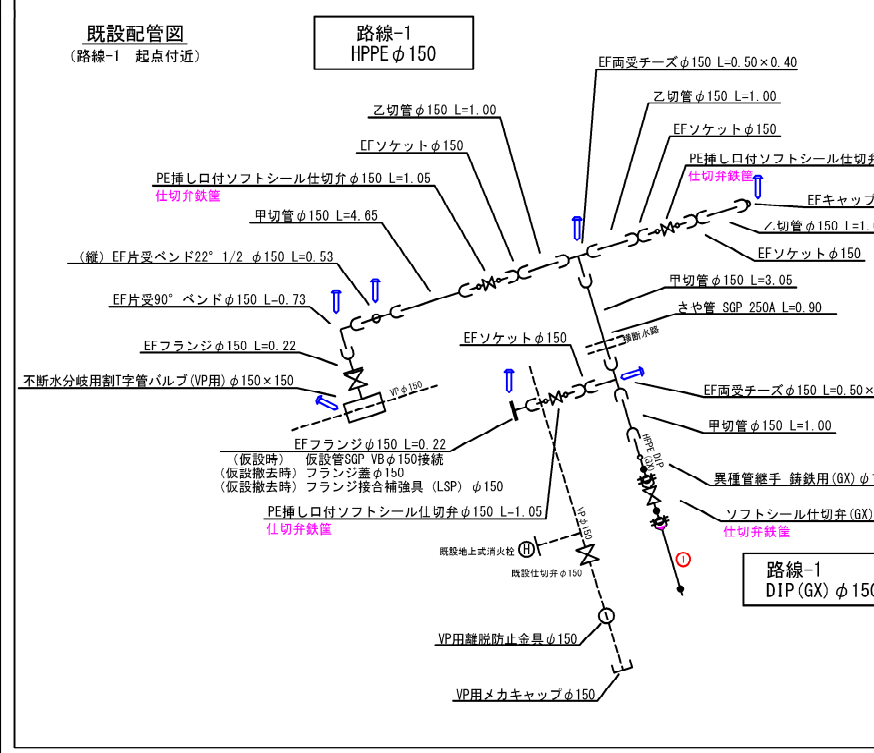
既設配管図
（路線-1 起点付近）

路線-1
HPPE $\phi$150

EF両受チーズ $\phi$150 L-0.50×0.40
乙切管 $\phi$150 L-1.00
乙切管 $\phi$150 L=1.00
EFソケット $\phi$150
EFソケット $\phi$150
PE挿し口付ソフトシール仕切弁
仕切弁鉄筐
PE挿し口付ソフトシール仕切弁 $\phi$150 L=1.05
仕切弁鉄筐
EFキャップ
乙切管 $\phi$150 L=1.
甲切管 $\phi$150 L=4.65
EFソケット $\phi$150
（縦）EF片受ベンド22° 1/2 $\phi$150 L=0.53
甲切管 $\phi$150 L=3.05
EF片受90° ベンド $\phi$150 L=0.73
さや管 SGP 250A L=0.90
EFソケット $\phi$150
EFフランジ $\phi$150 L=0.22
排水路
不断水分岐用割T字管バルブ(VP用) $\phi$150×150
VP $\phi$150
EF両受チーズ $\phi$150 L=0.50×
甲切管 $\phi$150 L=1.00
EFフランジ $\phi$150 L=0.22
（仮設時） 仮設管SGP VB $\phi$150接続
（仮設撤去時） フランジ蓋 $\phi$150
（仮設撤去時） フランジ接合補強具（LSP） $\phi$150
HPPE DIP GX
異種管継手 鋳鉄用(GX) $\phi$
PE挿し口付ソフトシール仕切弁 $\phi$150 L-1.05
仕切弁鉄筐
ソフトシール仕切弁(GX)
仕切弁鉄筐
VP $\phi$150
既設地上式消火栓
H
①
既設仕切弁 $\phi$150
路線-1
DIP(GX) $\phi$150
VP用離脱防止金具 $\phi$150
VP用メカキャップ $\phi$150